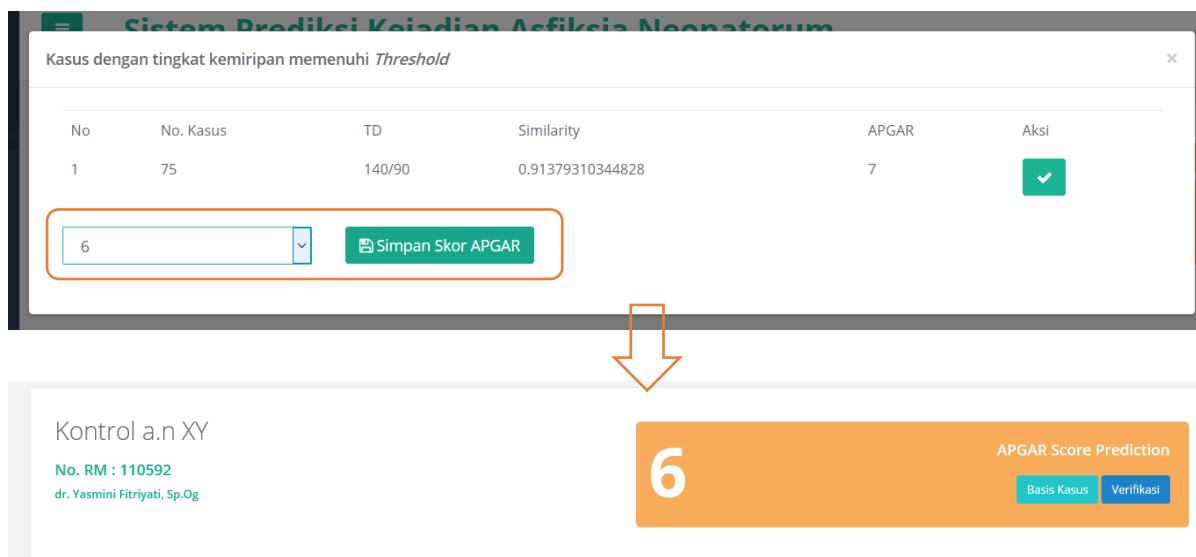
Sistem Prediksi Kejadian Asfiksia Neonatorum

Kasus dengan tingkat kemiripan memenuhi *Threshold*

×

| No | No. Kasus | TD | Similarity | APGAR | Aksi |
|---|---|---|---|---|---|
| 1 | 75 | 140/90 | 0.91379310344828 | 7 | |

6

Simpan Skor APGAR

Kontrol a.n XY

No. RM : 110592

dr. Yasmini Fitriyati, Sp.Og

6

APGAR Score Prediction

Basis Kasus

Verifikasi